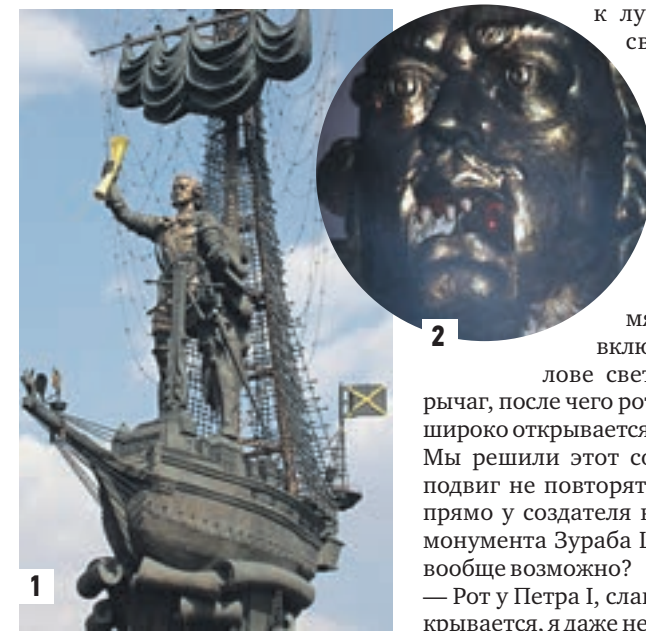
к лу
св

2

мя
вклю
лове свет
рычаг, после чего рот
широко открывается
Мы решили этот со
подвиг не повторят
прямо у создателя к
монумента Зураба I
вообще возможно?
— Рот у Петра I, слав
крывается, я даже не

1